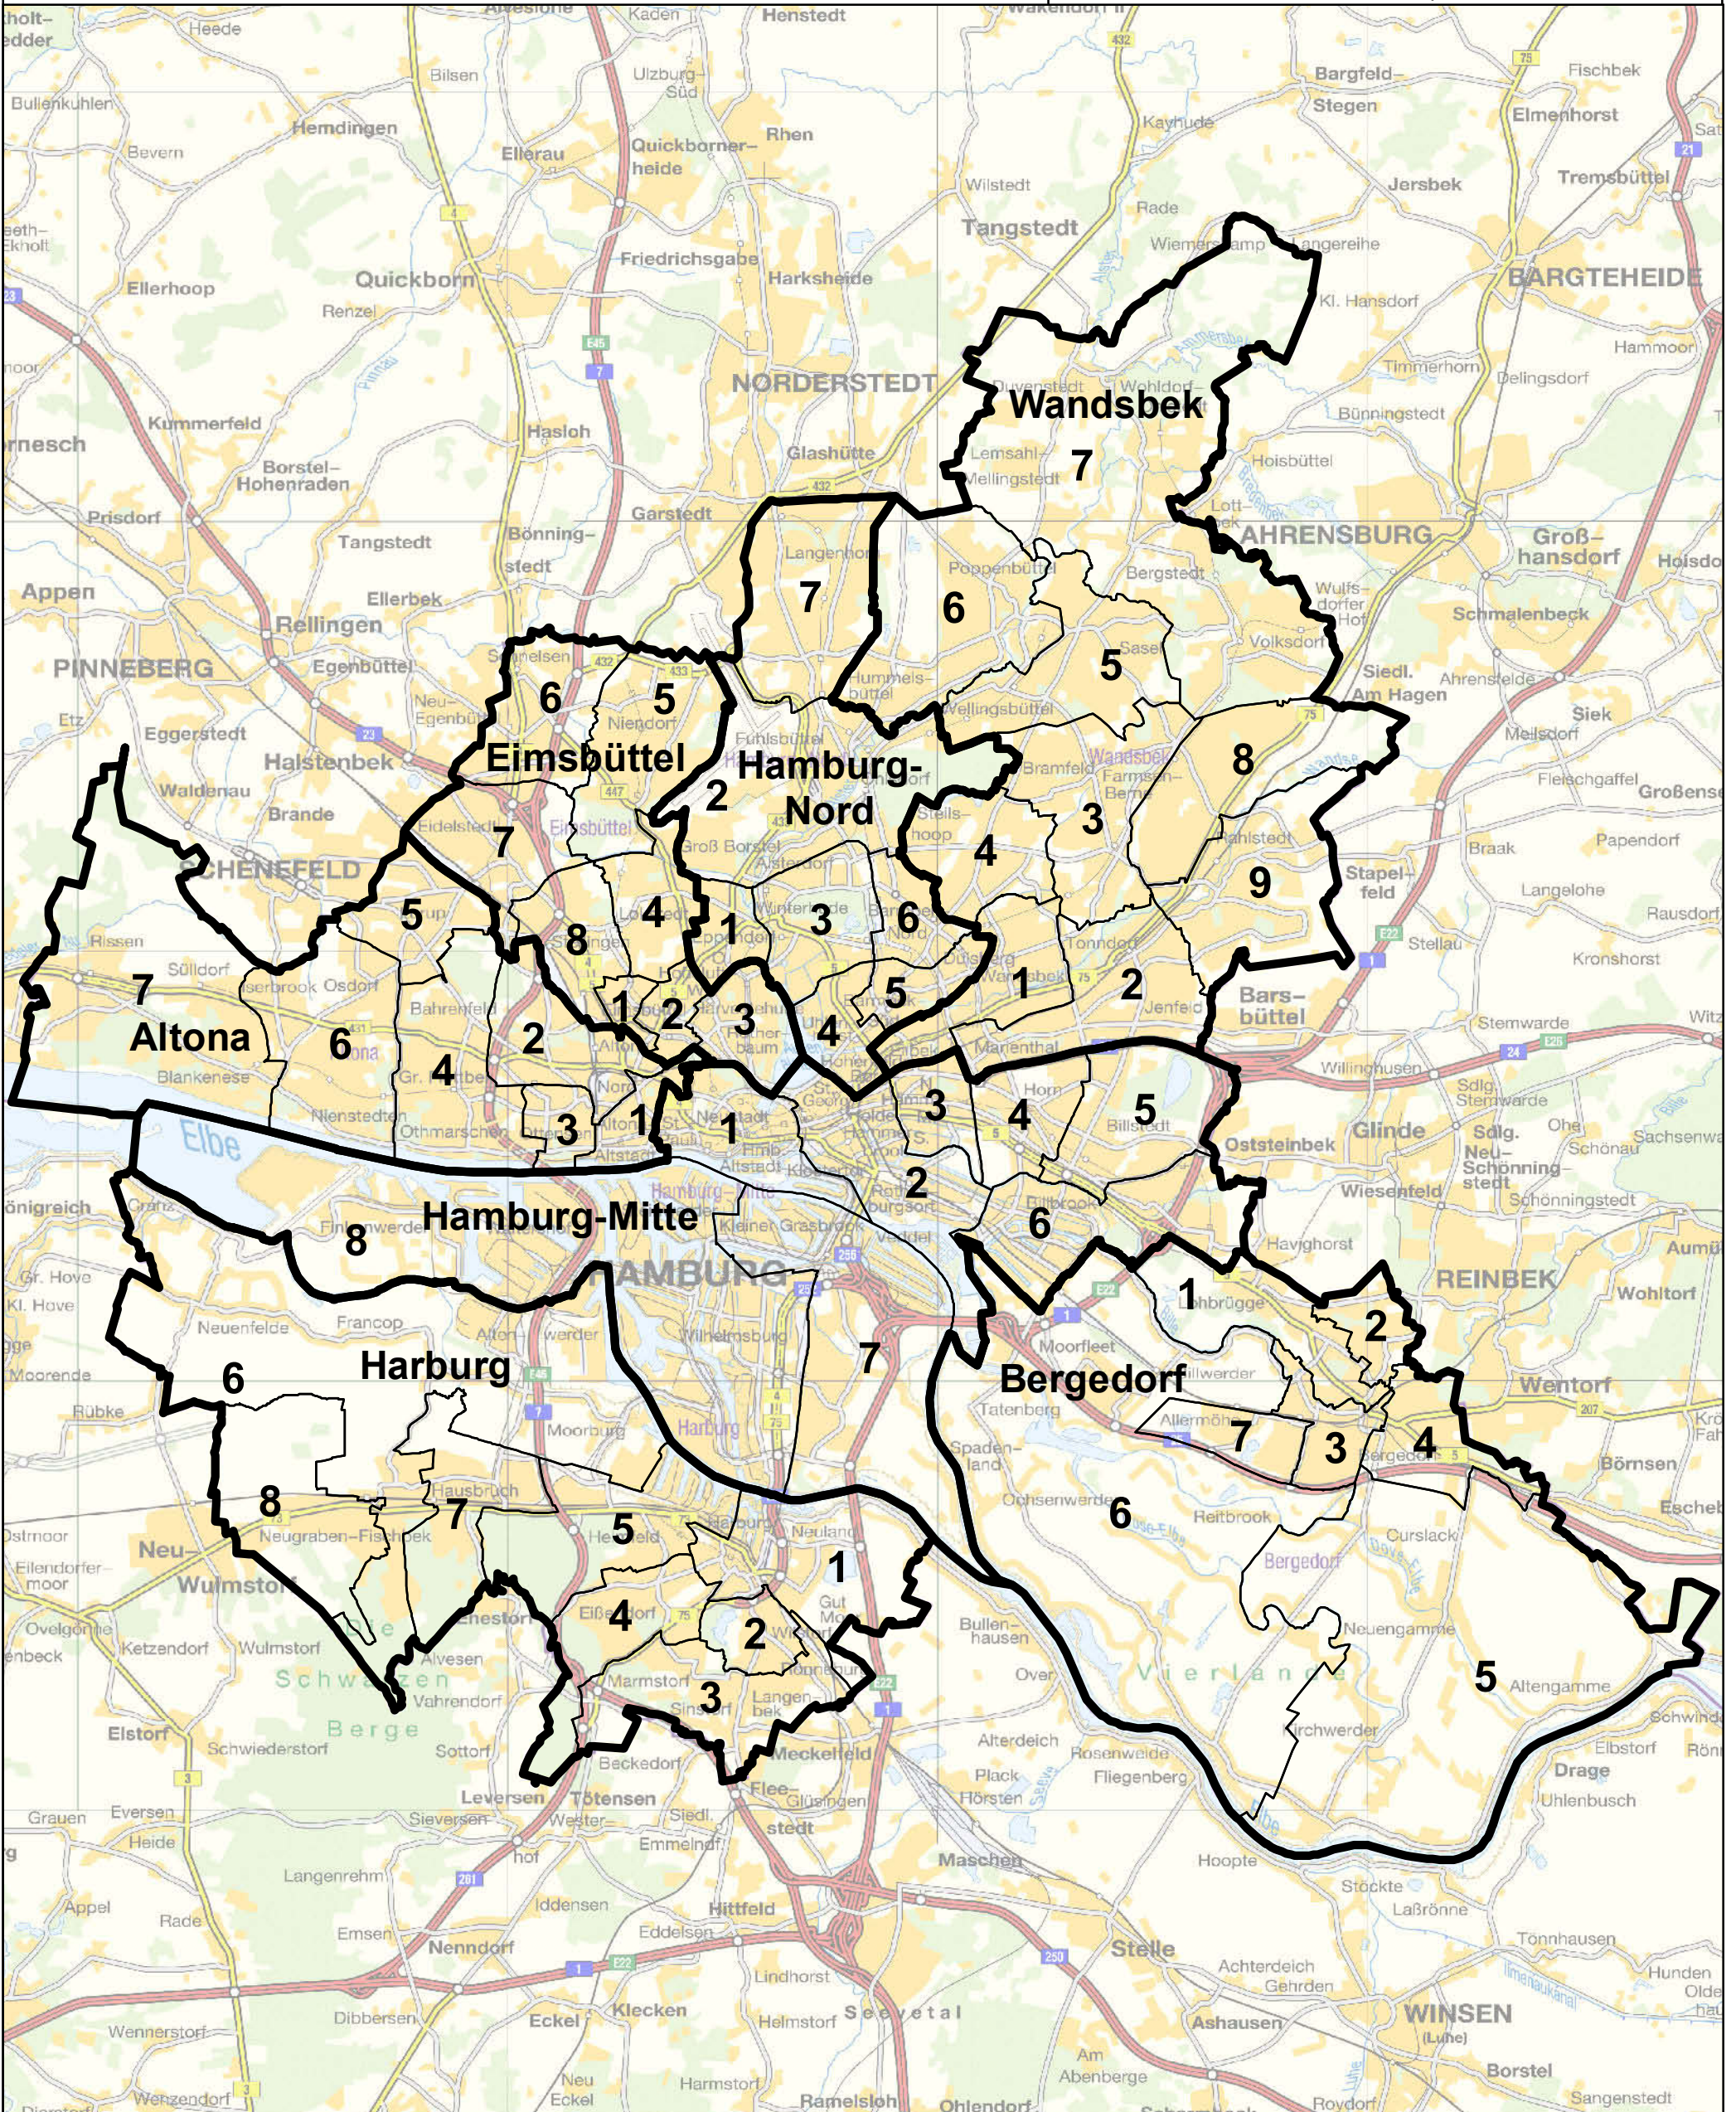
Wandsbek
7
7
6
5
8
3
9
4
1
2
Eimsbüttel
6
5
7
8
4
Hamburg-Nord
2
1
3
6
5
4
1
2
3
Altona
7
6
5
4
2
3
1
Hamburg-Mitte
1
3
4
5
2
6
8
7
Bergedorf
1
2
7
3
4
6
5
Harburg
6
8
7
5
1
4
2
3

Heede
Bilsen
Kaden
Henstedt
Ulzburg-Süd
Rhen
Quickborner-heide
Ellerau
Hemdingen
Bullenkuhlen
Bevern
Quickborn
Ellerhoop
Renzel
Friedrichsgabe
Harksheide
NORDERSTEDT
Glashütte
Garstedt
Hasloh
Kummerfeld
Borstel-Hohenraden
Prisdorf
Tangstedt
Bönning-stedt
Appen
PINNEBERG
Rellingen
Ellerbek
Egenbüttel
Eggerstedt
Halstenbek
Waldenau
Brande
SCHENEFELD
Rissen
Sülldorf
Blankenese
Elbe
Tangstedt
Wilstedt
Rade
Kayhude
Bargfeld-Stegen
Elmenhorst
Fischbek
Jersbek
Tremsbüttel
BARGTEHEIDE
Kl. Hansdorf
Timmerhorn
Delingsdorf
Hammoor
Bünningstedt
Hoisbüttel
AHRENSBURG
Groß-hansdorf
Schmalenbeck
Ahrensfelde
Siedl. Am Hagen
Siek
Meilsdorf
Großensee
Papendorf
Braak
Stapel-feld
Langelohe
Stellau
Rausdorf
Kronshorst
Bars-büttel
Stemwarde
Willinghusen
Oststeinbek
Glinde
Sachsenwald
Wiesenfeld
Havighorst
REINBEK
Wohltorf
Wentorf
Bömsen
Escheburg
Curslack
Bergedorf
Neuengamme
Altengamme
Vierlande
Kirchwerder
Drage
Uhlenbusch
Hoopte
Stöckte
Laßrönne
Tönnhausen
WINSEN (Luhe)
Stelle
Ashausen
Achterdeich
Gehrden
Maschen
Meckelfeld
Glüsingen
Fleestedt
Hittfeld
Emmelndorf
Lindhorst
Helmstorf
Seevetal
Klecken
Eckel
Nenndorf
Emsen
Dibbersen
Tötensen
Leversen
Sieversen
Vahrendorf
Schwarze Berge
Elstorf
Schwiederstorf
Ketzendorf
Wulmstorf
Neu-Wulmstorf
Ovelgönne
Neuenfelde
Francop
Cranz
Moorburg
Wilhelmsburg
HAMBURG
Moorfleet
Tatenberg
Spadenland
Ochsenwerder
Reitbrook
Allermöhe
Bullenhausen
Over
Alterdeich
Rosenweide
Fliegenberg
Plack
Hörsten
Kleiner Grasbrook
Appel
Rade
Eversen
Heide
Grauen
Langenrehm
Wennerstorf
Wenzendorf
Harmstorf
Ramelsloh
Ohlendorf
Am Abenberge
Borstel
Sangenstedt